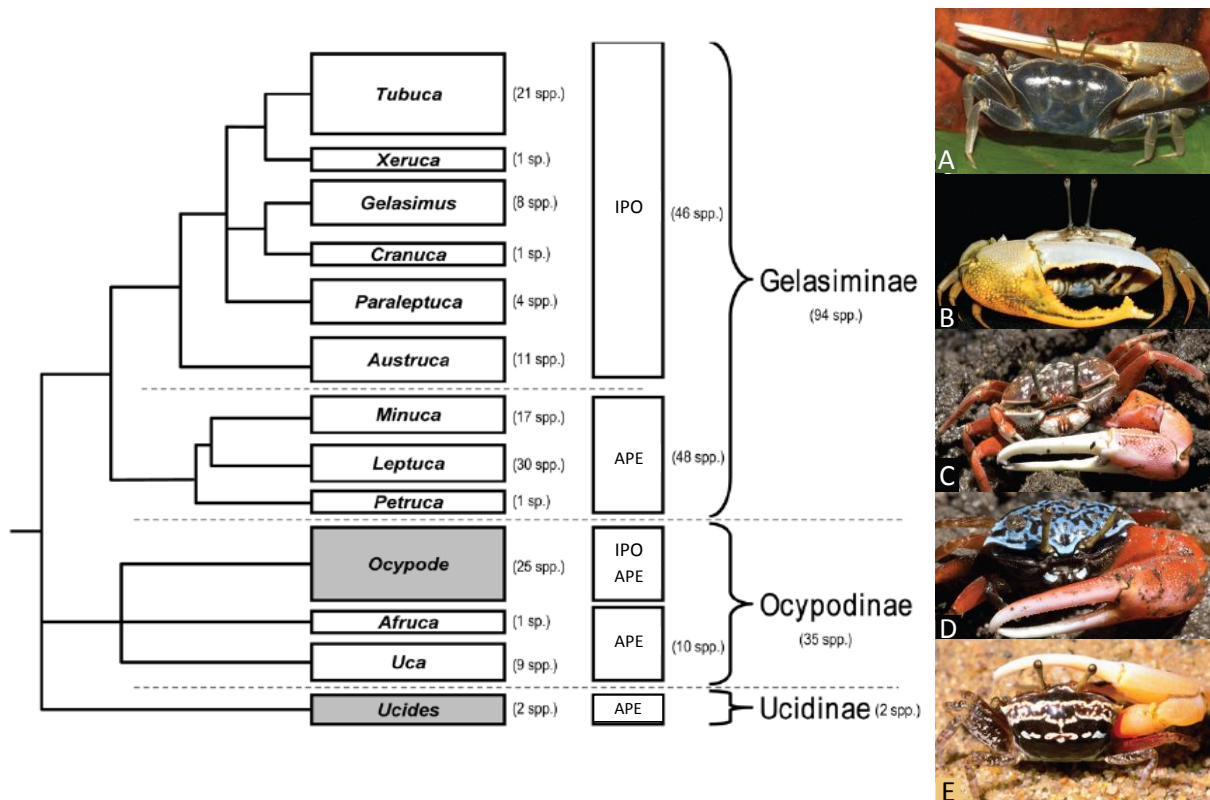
Tubuca (21 spp.)
Xeruca (1 sp.)
Gelasimus (8 spp.)
Cranuca (1 sp.)
Paraleptuca (4 spp.)
Austruca (11 spp.)
IPO (46 spp.)
Minuca (17 spp.)
Leptuca (30 spp.)
Petruca (1 sp.)
APE (48 spp.)
Gelasiminae (94 spp.)
Ocypode (25 spp.)
IPO APE
Afruca (1 sp.)
Uca (9 spp.)
APE (10 spp.)
Ocypodinae (35 spp.)
Ucides (2 spp.)
APE
Ucidinae (2 spp.)
A
B
C
D
E